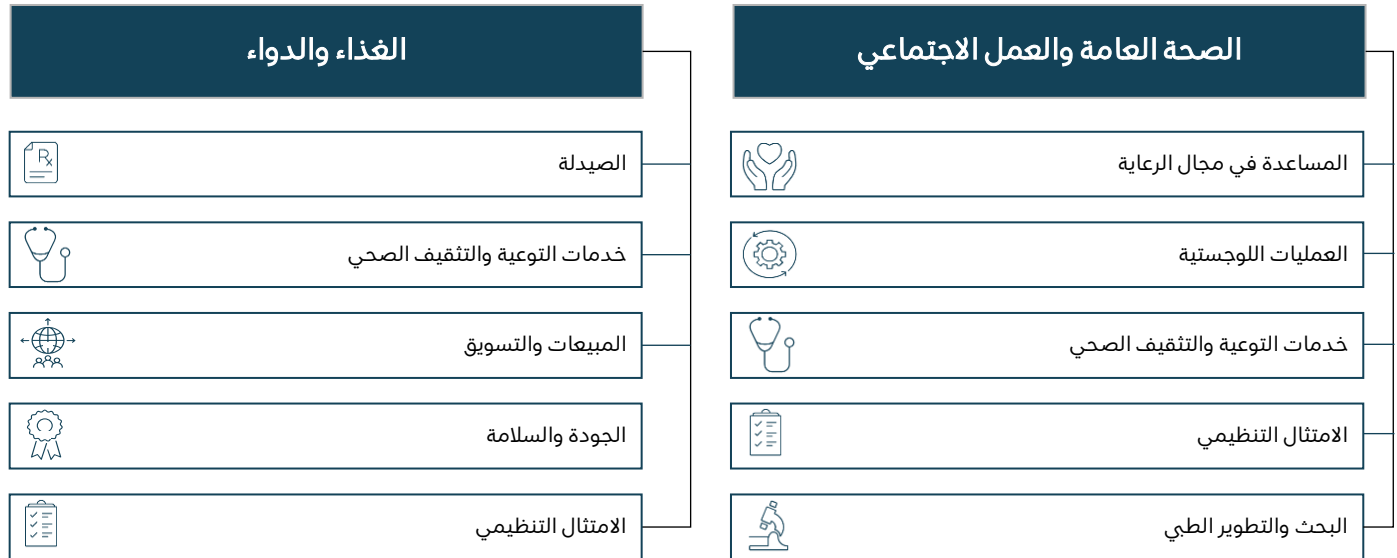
الصحة العامة والعمل الاجتماعي

المساعدة في مجال الرعاية

العمليات اللوجستية

خدمات التوعية والتثقيف الصحي

الامتثال التنظيمي

البحث والتطوير الطبي

الغذاء والدواء

الصيدلة

خدمات التوعية والتثقيف الصحي

المبيعات والتسويق

الجودة والسلامة

الامتثال التنظيمي